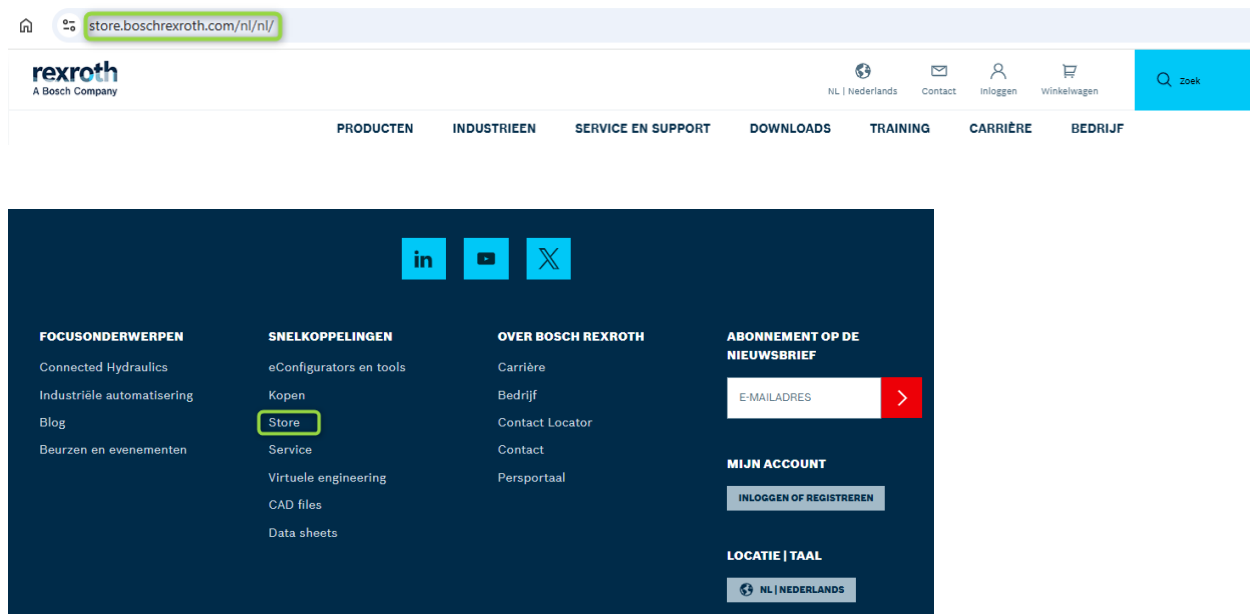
store.boschrexroth.com/nl/nl/

rexroth
A Bosch Company

NL | Nederlands Contact Inloggen Winkelwagen Zoek

PRODUCTEN INDUSTRIEEN SERVICE EN SUPPORT DOWNLOADS TRAINING CARRIÈRE BEDRIJF

FOCUSONDERWERPEN
Connected Hydraulics
Industriële automatisering
Blog
Beurzen en evenementen

SNELKOPPELINGEN
eConfigurators en tools
Kopen
Store
Service
Virtuele engineering
CAD files
Data sheets

OVER BOSCH REXROTH
Carrière
Bedrijf
Contact Locator
Contact
Persportaal

ABONNEMENT OP DE NIEUWSBRIEF
E-MAILADRES

MIJN ACCOUNT
INLOGGEN OF REGISTREREN

LOCATIE | TAAL
NL | NEDERLANDS